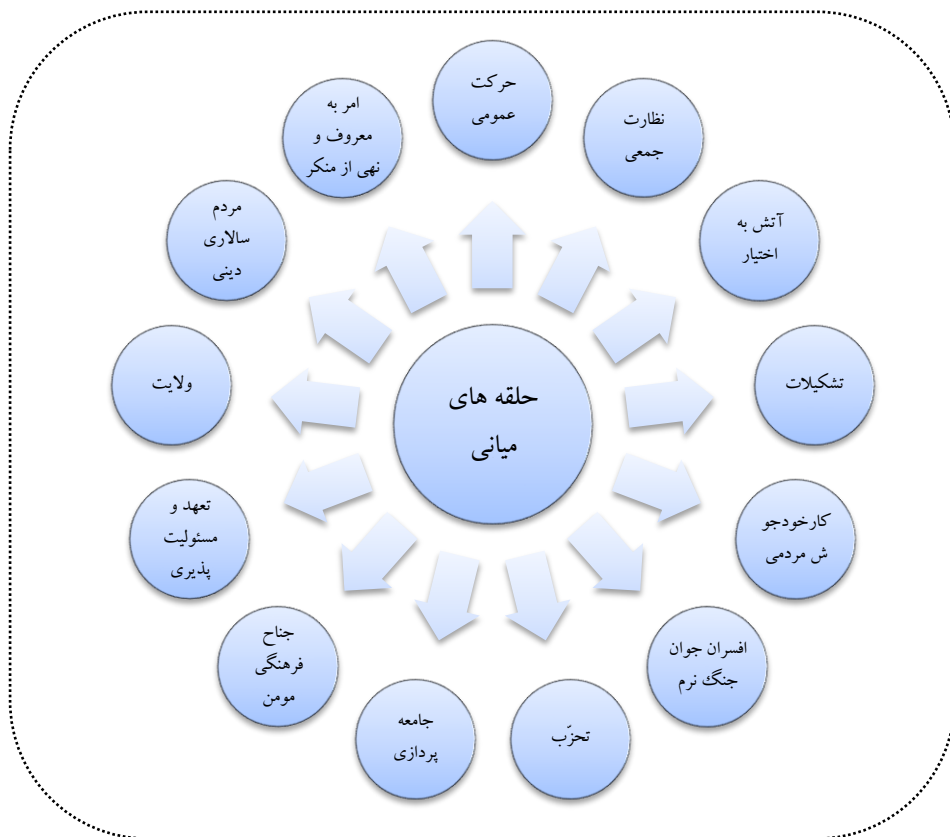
حلقه های میانی

حرکت عمومی

نظارت جمعی

آتش به اختیار

تشکیلات

کارخودجوش مردمی

افسران جوان جنگ نرم

تحزّب

جامعه پردازی

جناح فرهنگی مومن

تعهد و مسئولیت پذیری

ولایت

مردم سالاری دینی

امر به معروف و نهی از منکر